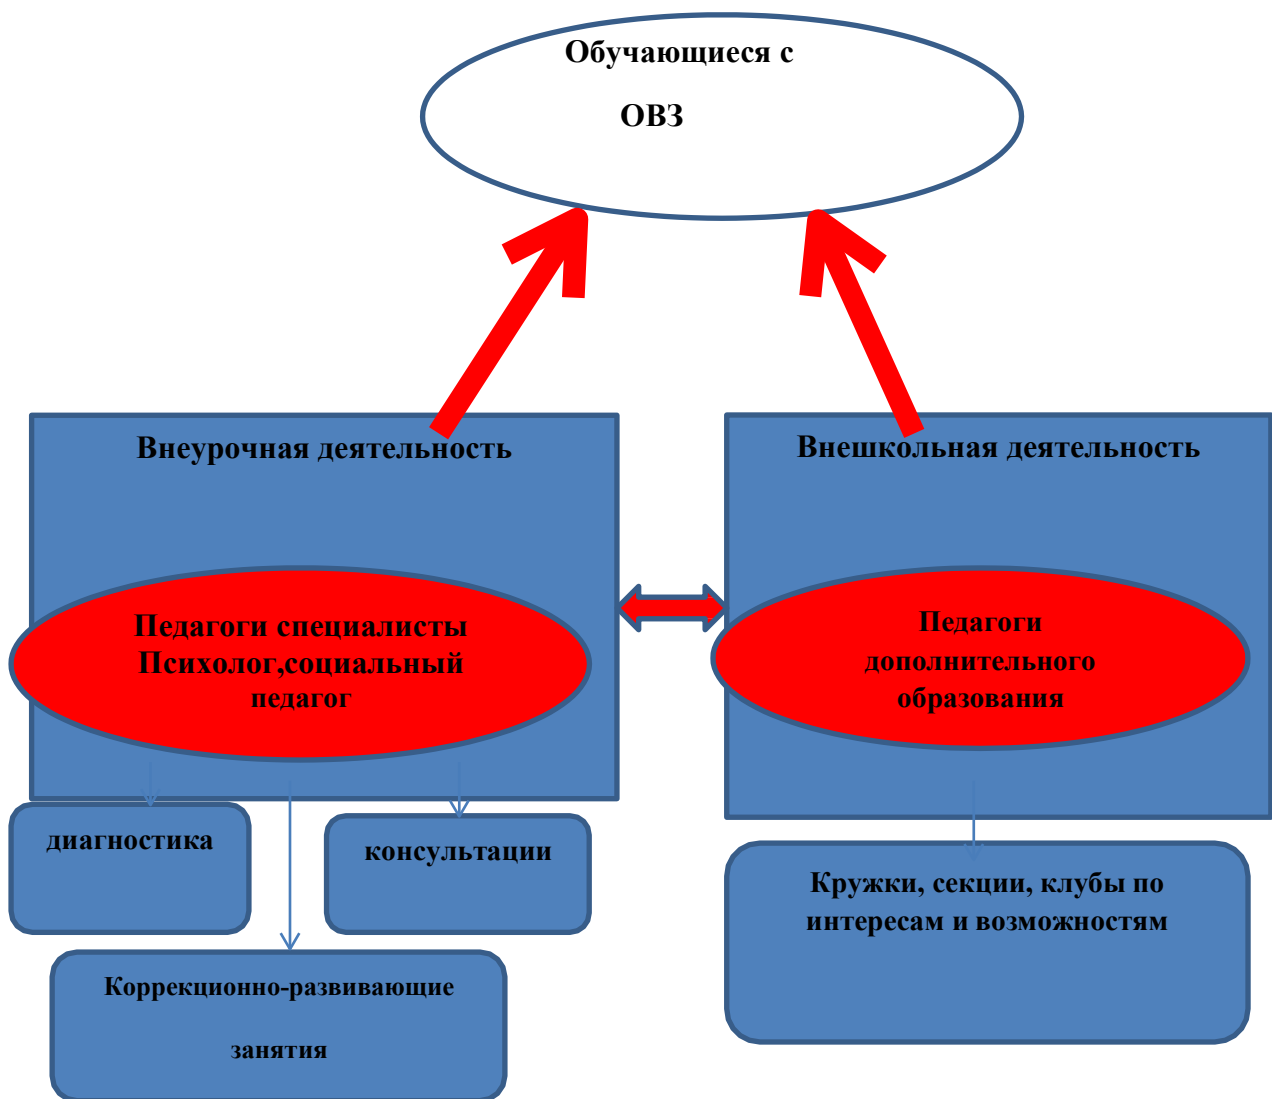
Обучающиеся с

ОВЗ

Внеурочная деятельность

Внешкольная деятельность

Педагоги специалисты
Психолог,социальный
педагог

Педагоги
дополнительного
образования

диагностика

консультации

Коррекционно-развивающие

занятия

Кружки, секции, клубы по интересам и возможностям